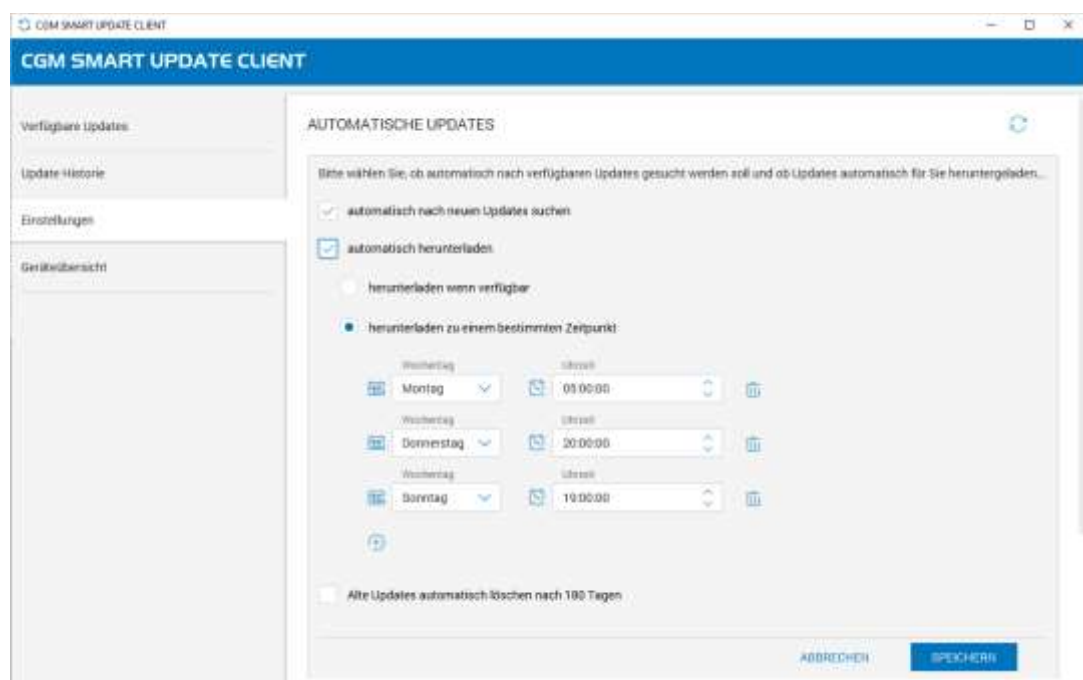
CGM SMART UPDATE CLIENT

CGM SMART UPDATE CLIENT

Verfügbare Updates

Update Historie

Einstellungen

Geräteübersicht

AUTOMATISCHE UPDATES

Bitte wählen Sie, ob automatisch nach verfügbaren Updates gesucht werden soll und ob Updates automatisch für Sie heruntergeladen...

automatisch nach neuen Updates suchen

automatisch herunterladen

herunterladen wenn verfügbar

herunterladen zu einem bestimmten Zeitpunkt

Wochentag
Montag
Uhrzeit
05:00:00

Wochentag
Donnerstag
Uhrzeit
20:00:00

Wochentag
Sonntag
Uhrzeit
19:00:00

Alte Updates automatisch löschen nach 180 Tagen

ABBRECHEN

SPEICHERN